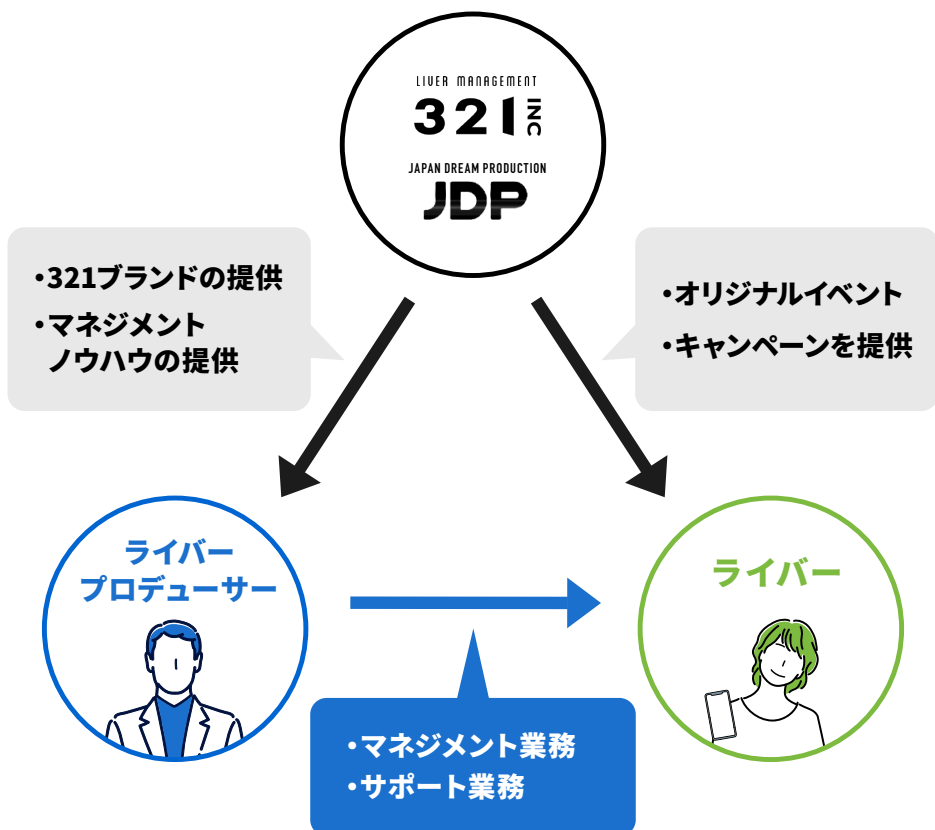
LIVER MANAGEMENT
321 INC
JAPAN DREAM PRODUCTION
JDP

•321ブランドの提供
•マネジメント ノウハウの提供

•オリジナルイベント
•キャンペーンを提供

ライバー プロデューサー

ライバー

•マネジメント業務
•サポート業務